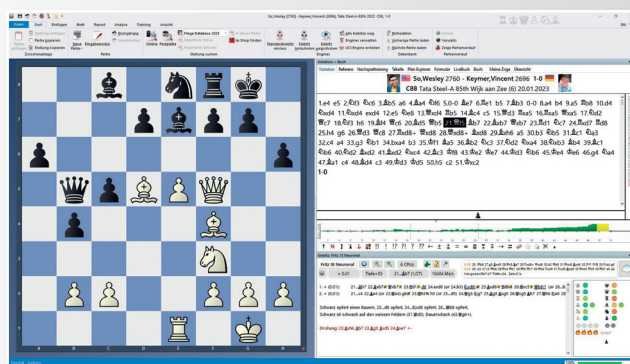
So,Wesley (2760) - Keymer,Vincent (2696), Tata Steel-A 85th 2023 C88, 1-0

Datei Start Einfügen Brett Bayard Analyse Training Ansicht

Neue Partie Einfügen Online Partien Mega Database 2023 Standardstellung Kiebitz Engines Partieformat

Notation Referenz Nachspielmarkierung Tabelle Plan Explorer Formular LiveBuch Buch Meine Züge Übersicht

So,Wesley 2760 - Keymer,Vincent 2696 1-0

C88 Tata Steel-A 85th Wijk aan Zee (6) 20.01.2023

1.e4 e5 2.♘f3 ♘c6 3.♗b5 a6 4.♗a4 ♘f6 5.0-0 ♗e7 6.♖e1 b5 7.♗b3 0-0 8.a4 b4 9.a5 ♖b8 10.d4 ♘xd4 11.♘xd4 exd4 12.e5 ♘e8 13.♕xd4 ♖b5 14.♗c4 c5 15.♕d3 ♖xa5 16.♖xa5 ♕xa5 17.♘d2 ♘c7 18.♘b3 ♕b6 19.♗f4 ♘e6 20.♗d5 ♕b5 21.♕xb5 ♗b7 22.♗xb7 ♕xb7 23.♘d1 ♘c7 24.♘xd7 ♖d8 25.h4 g6 26.♕d3 ♕c8 27.♖ed8+ ♕e8 28.♕xd8+ ♗xd8 29.♗h6 a5 30.b3 ♔b5 31.♗c1 ♔a3 32.c4 a4 33.g3 ♔b1 34.bxa4 b3 35.♔f1 ♗a5 36.♗e2 ♔c3 37.♔d2 ♔xa4 38.♔xb3 ♗b4 39.♗c1 ♔b6 40.♔d2 ♗xd2 41.♗xd2 ♔xc4 42.♗c3 ♔f8 43.♔e2 ♔e7 44.♔d3 ♔b6 45.♔e4 ♔e6 46.g4 ♔a4 47.♗a1 c4 48.♗d4 c3 49.♔d3 ♔d5 50.h5 c2 51.♔xc2

1-0

Fritz 18 Neuronal

Schwarz opfert einen Bauern: 21...♕b6 22.♗xd5 ♗xd5 23.♗xf4 ...
Schwarz ist schwach auf den weissen Feldern (f7,f5,f3). Bauernschach

Drohung: 22.♗xb6 ♗b7 23.♗d5 ♗xd5 24.♗xe7 +-